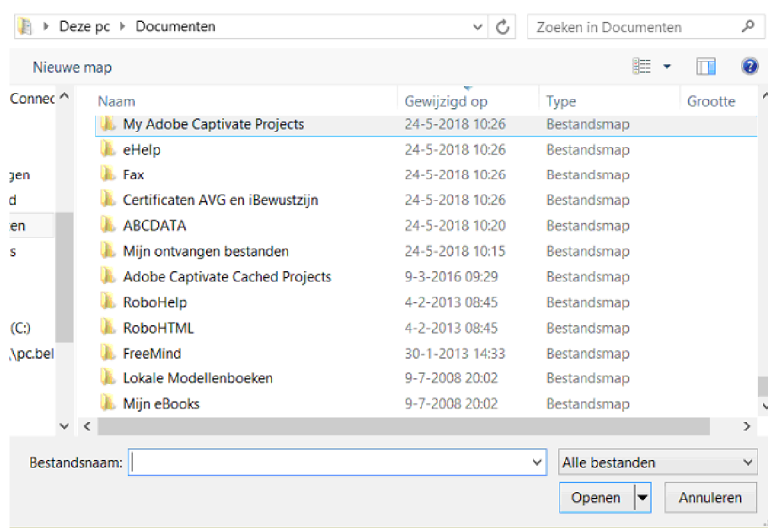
Deze pc ▸ Documenten
Zoeken in Documenten
Nieuwe map

Connec
gen
d
en
s
(C:)
\pc.bel

| Naam | Gewijzigd op | Type | Grootte |
|---|---|---|---|
| My Adobe Captivate Projects | 24-5-2018 10:26 | Bestandsmap | |
| eHelp | 24-5-2018 10:26 | Bestandsmap | |
| Fax | 24-5-2018 10:26 | Bestandsmap | |
| Certificaten AVG en iBewustzijn | 24-5-2018 10:26 | Bestandsmap | |
| ABCDATA | 24-5-2018 10:20 | Bestandsmap | |
| Mijn ontvangen bestanden | 24-5-2018 10:15 | Bestandsmap | |
| Adobe Captivate Cached Projects | 9-3-2016 09:29 | Bestandsmap | |
| RoboHelp | 4-2-2013 08:45 | Bestandsmap | |
| RoboHTML | 4-2-2013 08:45 | Bestandsmap | |
| FreeMind | 30-1-2013 14:33 | Bestandsmap | |
| Lokale Modellenboeken | 9-7-2008 20:02 | Bestandsmap | |
| Mijn eBooks | 9-7-2008 20:02 | Bestandsmap | |

Bestandsnaam:
Alle bestanden
Openen
Annuleren